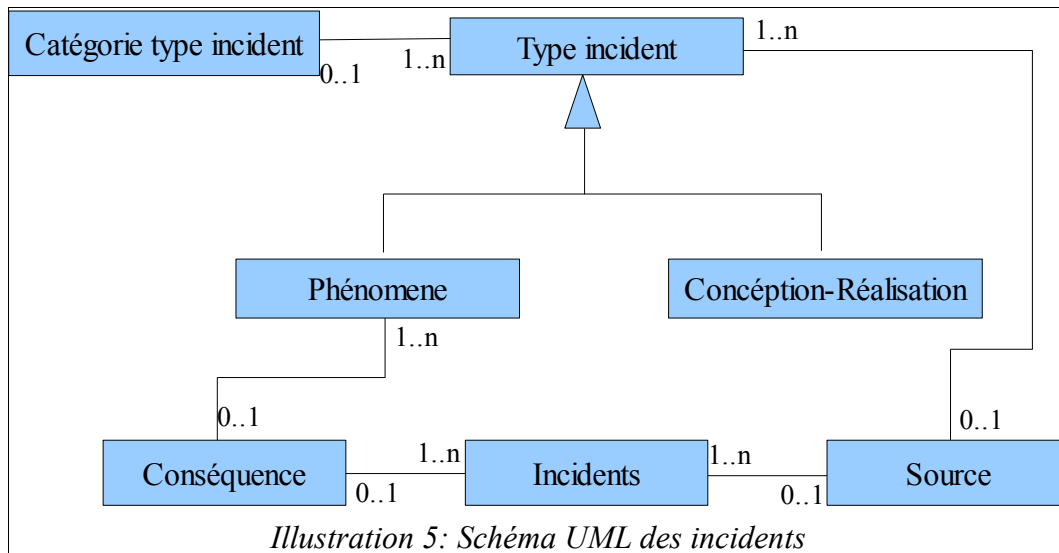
Catégorie type incident

0..1

1..n

Type incident

1..n

Phénomene

Concéption-Réalisation

1..n

0..1

0..1

Conséquence

1..n

0..1

Incidents

1..n

0..1

Source

*Illustration 5: Schéma UML des incidents*